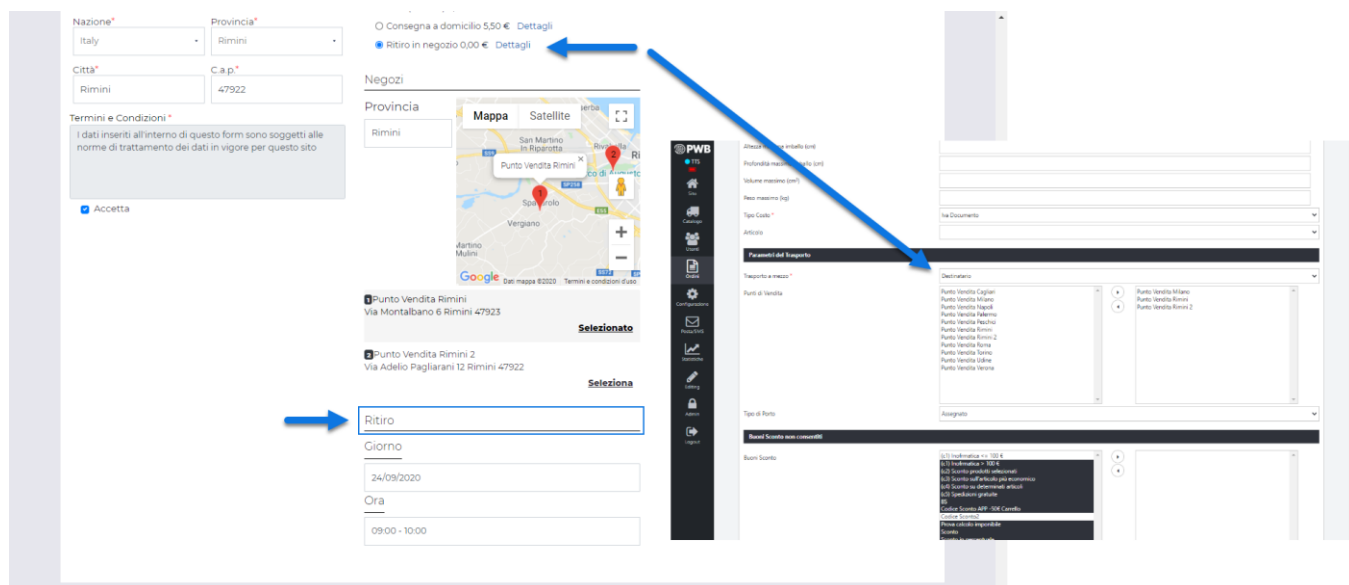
Nazione*
Italy
Provincia*
Rimini
Città*
Rimini
C.a.p.*
47922
Termini e Condizioni *
I dati inseriti all'interno di questo form sono soggetti alle norme di trattamento dei dati in vigore per questo sito
Accetta

Consegna a domicilio 5,50 € Dettagli
Ritiro in negozio 0,00 € Dettagli
Negozi
Provincia
Rimini
Mappa Satellite
San Martino in Riparotta
Punto Vendita Rimini
Vergiano
Martino Mulini
Google Dati mappa ©2020 Termini e condizioni d'uso
1 Punto Vendita Rimini
Via Montalbano 6 Rimini 47923
Selezionato
2 Punto Vendita Rimini 2
Via Adelio Pagliarani 12 Rimini 47922
Seleziona
Ritiro
Giorno
24/09/2020
Ora
09:00 - 10:00

PWB
Gio
Catalogo
Utenti
Ordini
Configurazione
Posta/SMS
Statistiche
Editing
Admin
Logout
Altezza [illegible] imballo (cm)
Profondità mass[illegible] (cm)
Volume massimo (cm³)
Peso massimo (kg)
Tipo Costo *
Ita Documento
Articolo
Parametri del Trasporto
Trasporto a mezzo *
Destinatario
Punti di Vendita
Punto Vendita Cagliari
Punto Vendita Milano
Punto Vendita Napoli
Punto Vendita Palermo
Punto Vendita Peschici
Punto Vendita Rimini
Punto Vendita Rimini 2
Punto Vendita Roma
Punto Vendita Torino
Punto Vendita Udine
Punto Vendita Verona
Punto Vendita Milano
Punto Vendita Rimini
Punto Vendita Rimini 2
Tipo di Porto
Assegnato
Buoni Sconto non consentiti
Buoni Sconto
(s1) Informatica <= 100 €
(s1) Informatica > 100 €
(s2) Sconto prodotti selezionati
(s3) Sconto sull'articolo più economico
(s4) Sconto su determinati articoli
(s5) Spedizioni gratuite
85
Codice Sconto APP -50€ Carrello
Codice Sconto2
Prova calcolo imponibile
Sconto